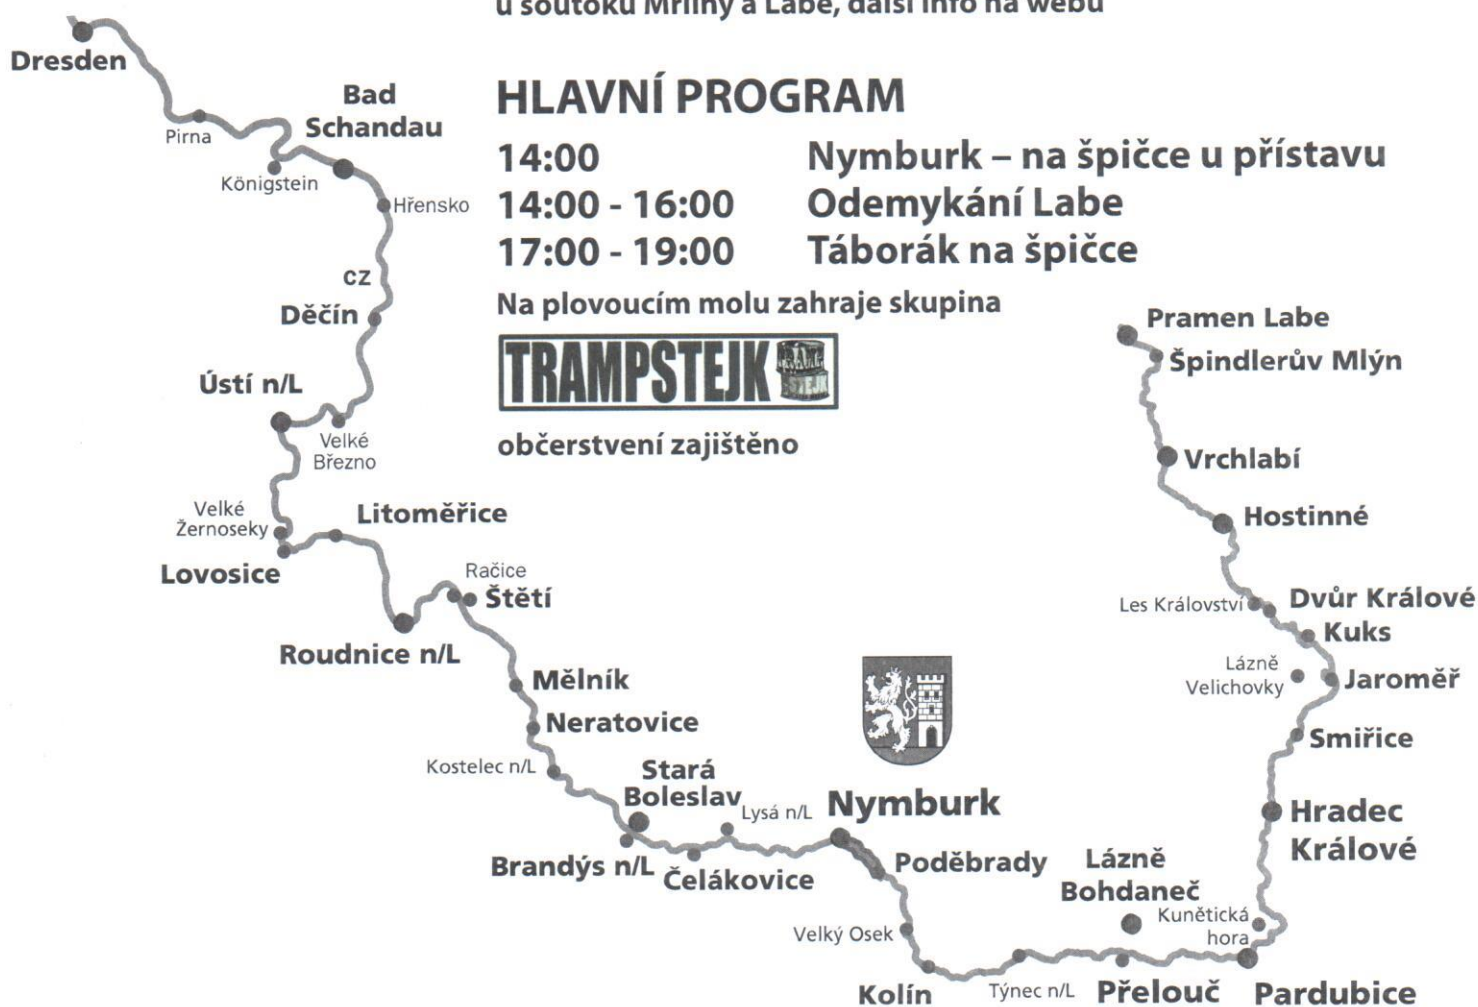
u soutoku Mrliny a Labe, další info na webu

HLAVNÍ PROGRAM

| | |
|---|---|
| 14:00 | Nymburk – na špičce u přístavu |
| 14:00 - 16:00 | Odemykání Labe |
| 17:00 - 19:00 | Táborák na špičce |

Na plovoucím molu zahraje skupina

TRAMPSTEJK

občerstvení zajištěno

Dresden
Pirna
Bad Schandau
Königstein
Hřensko
CZ
Děčín
Ústí n/L
Velké Březno
Velké Žernoseky
Litoměřice
Lovosice
Račice
Štětí
Roudnice n/L
Mělník
Neratovice
Kostelec n/L
Stará Boleslav
Lysá n/L
Nymburk
Brandýs n/L
Čelákovice
Poděbrady
Velký Osek
Kolín
Týnec n/L
Přelouč
Lázně Bohdaneč
Kunětická hora
Pardubice
Hradec Králové
Smiřice
Jaroměř
Lázně Velichovky
Kuks
Dvůr Králové
Les Království
Hostinné
Vrchlabí
Špindlerův Mlýn
Pramen Labe